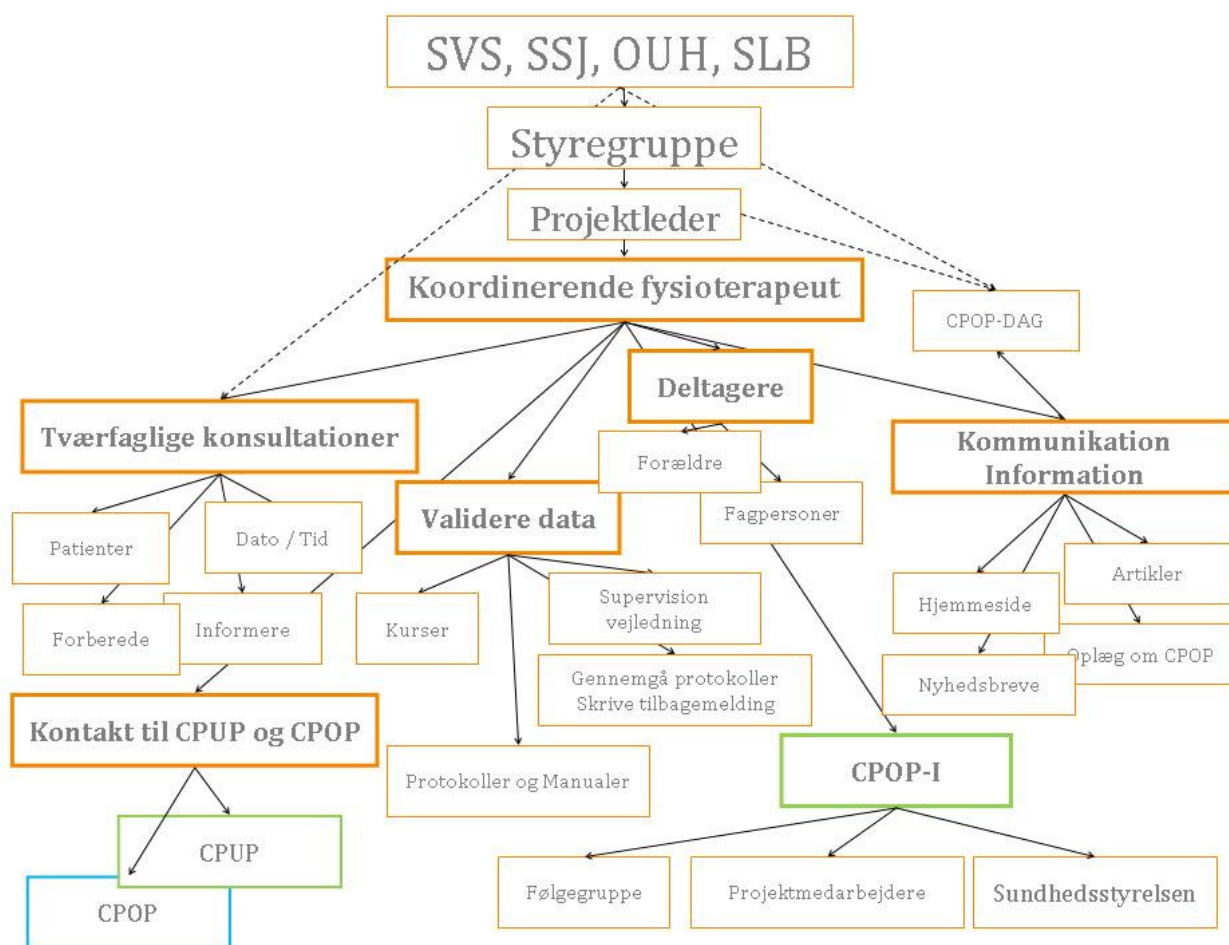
SVS, SSJ, OUH, SLB

Styregruppe

Projektleder

Koordinerende fysioterapeut

CPOP-DAG

Deltagere

Tværfaglige konsultationer

Forældre

Kommunikation Information

Fagpersoner

Patienter

Dato / Tid

Validere data

Artikler

Hjemmeside

Forberede

Informere

Kurser

Supervision vejledning

Oplæg om CPOP

Gennemgå protokoller Skrive tilbagemelding

Nyhedsbreve

Kontakt til CPUP og CPOP

Protokoller og Manualer

CPOP-I

CPUP

CPOP

Følgegruppe

Projektmedarbejdere

Sundhedsstyrelsen